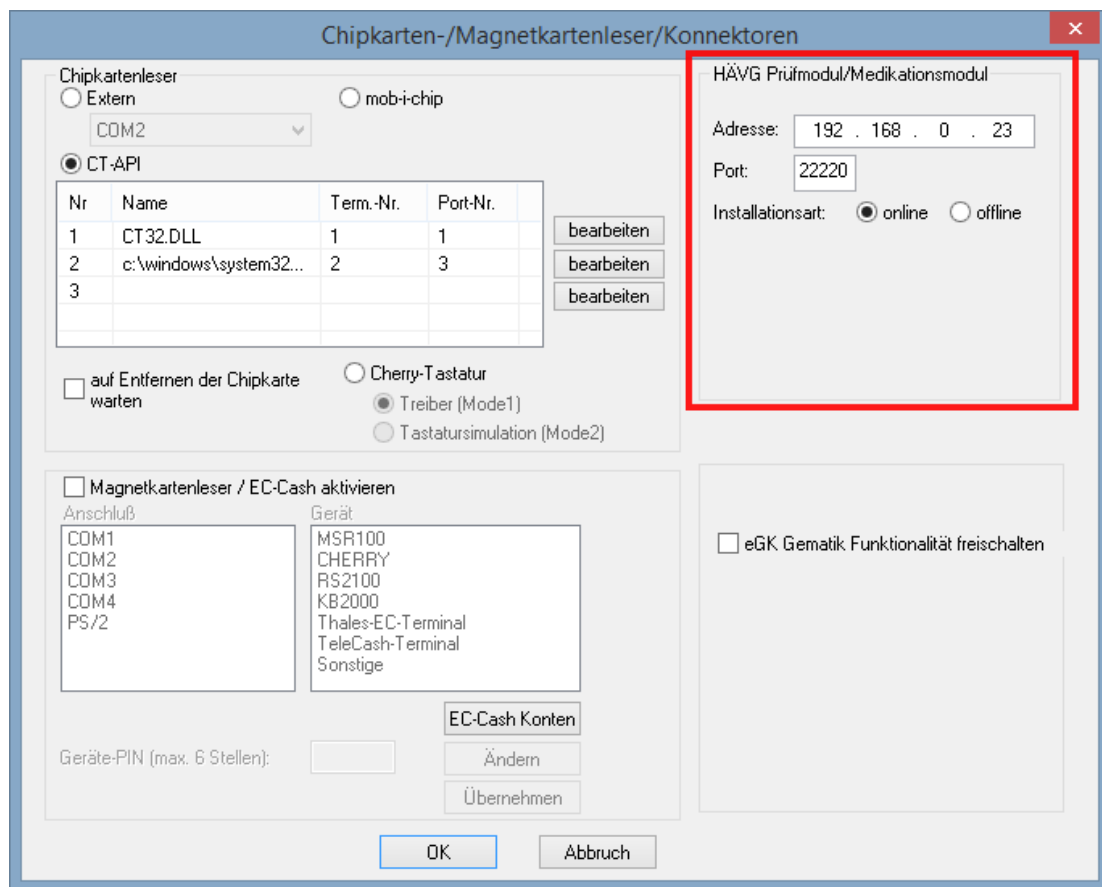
Chipkarten-/Magnetkartenleser/Konnektoren

×

Chipkartenleser

Extern

mob-i-chip

COM2

CT-API

| Nr | Name | Term.-Nr. | Port-Nr. |
|---|---|---|---|
| 1 | CT32.DLL | 1 | 1 |
| 2 | c:\windows\system32... | 2 | 3 |
| 3 | | | |

bearbeiten

bearbeiten

bearbeiten

auf Entfernen der Chipkarte warten

Cherry-Tastatur

Treiber (Mode1)

Tastatursimulation (Mode2)

HÄVG Prüfmodul/Medikationsmodul

Adresse: 192 . 168 . 0 . 23

Port: 22220

Installationsart: online offline

Magnetkartenleser / EC-Cash aktivieren

Anschluß

COM1
COM2
COM3
COM4
PS/2

Gerät

MSR100
CHERRY
RS2100
KB2000
Thales-EC-Terminal
TeleCash-Terminal
Sonstige

eGK Gematik Funktionalität freischalten

EC-Cash Konten

Geräte-PIN (max. 6 Stellen):

Ändern

Übernehmen

OK

Abbruch